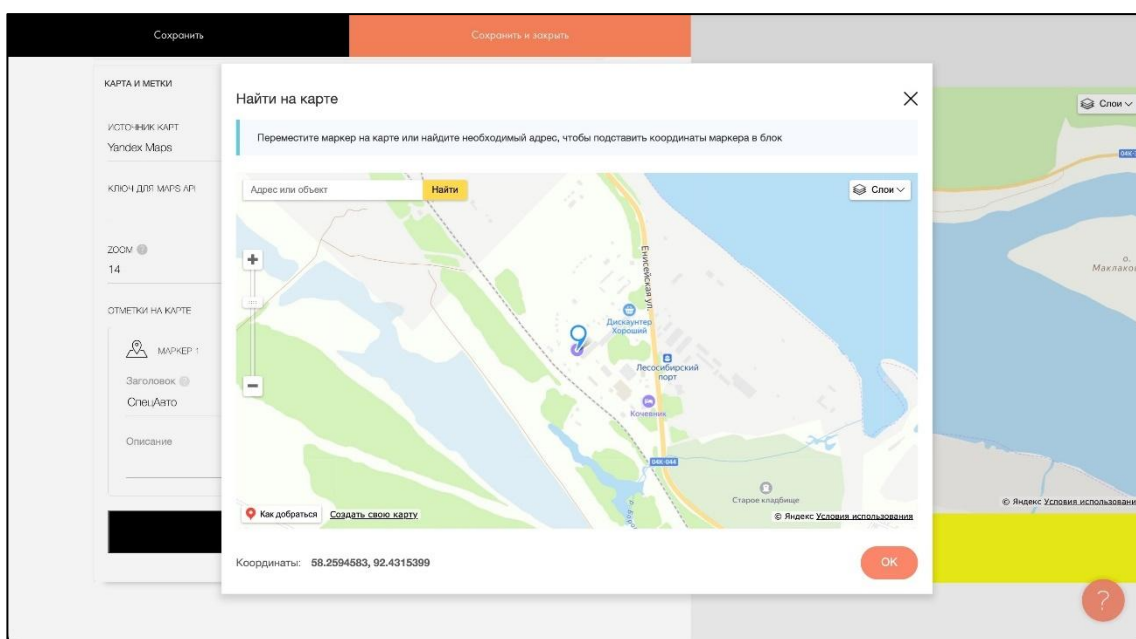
Сохранить

Сохранить и закрыть

КАРТА И МЕТКИ

ИСТОЧНИК КАРТ
Yandex Maps

КЛЮЧ ДЛЯ MAPS API

ZOOM
14

ОТМЕТКИ НА КАРТЕ

МАРКЕР 1

Заголовок
СпецАвто

Описание

Найти на карте

Переместите маркер на карте или найдите необходимый адрес, чтобы подставить координаты маркера в блок

Адрес или объект
Найти

Слои

Енисейская ул.

Дискаунтер Хороший

Лесосибирский порт

Кочевник

04К-044

Старое кладбище

Как добраться
Создать свою карту

© Яндекс Условия использования

Координаты: 58.2594583, 92.4315399

OK

Слои

04К

о. Маклаков

© Яндекс Условия использовани

?